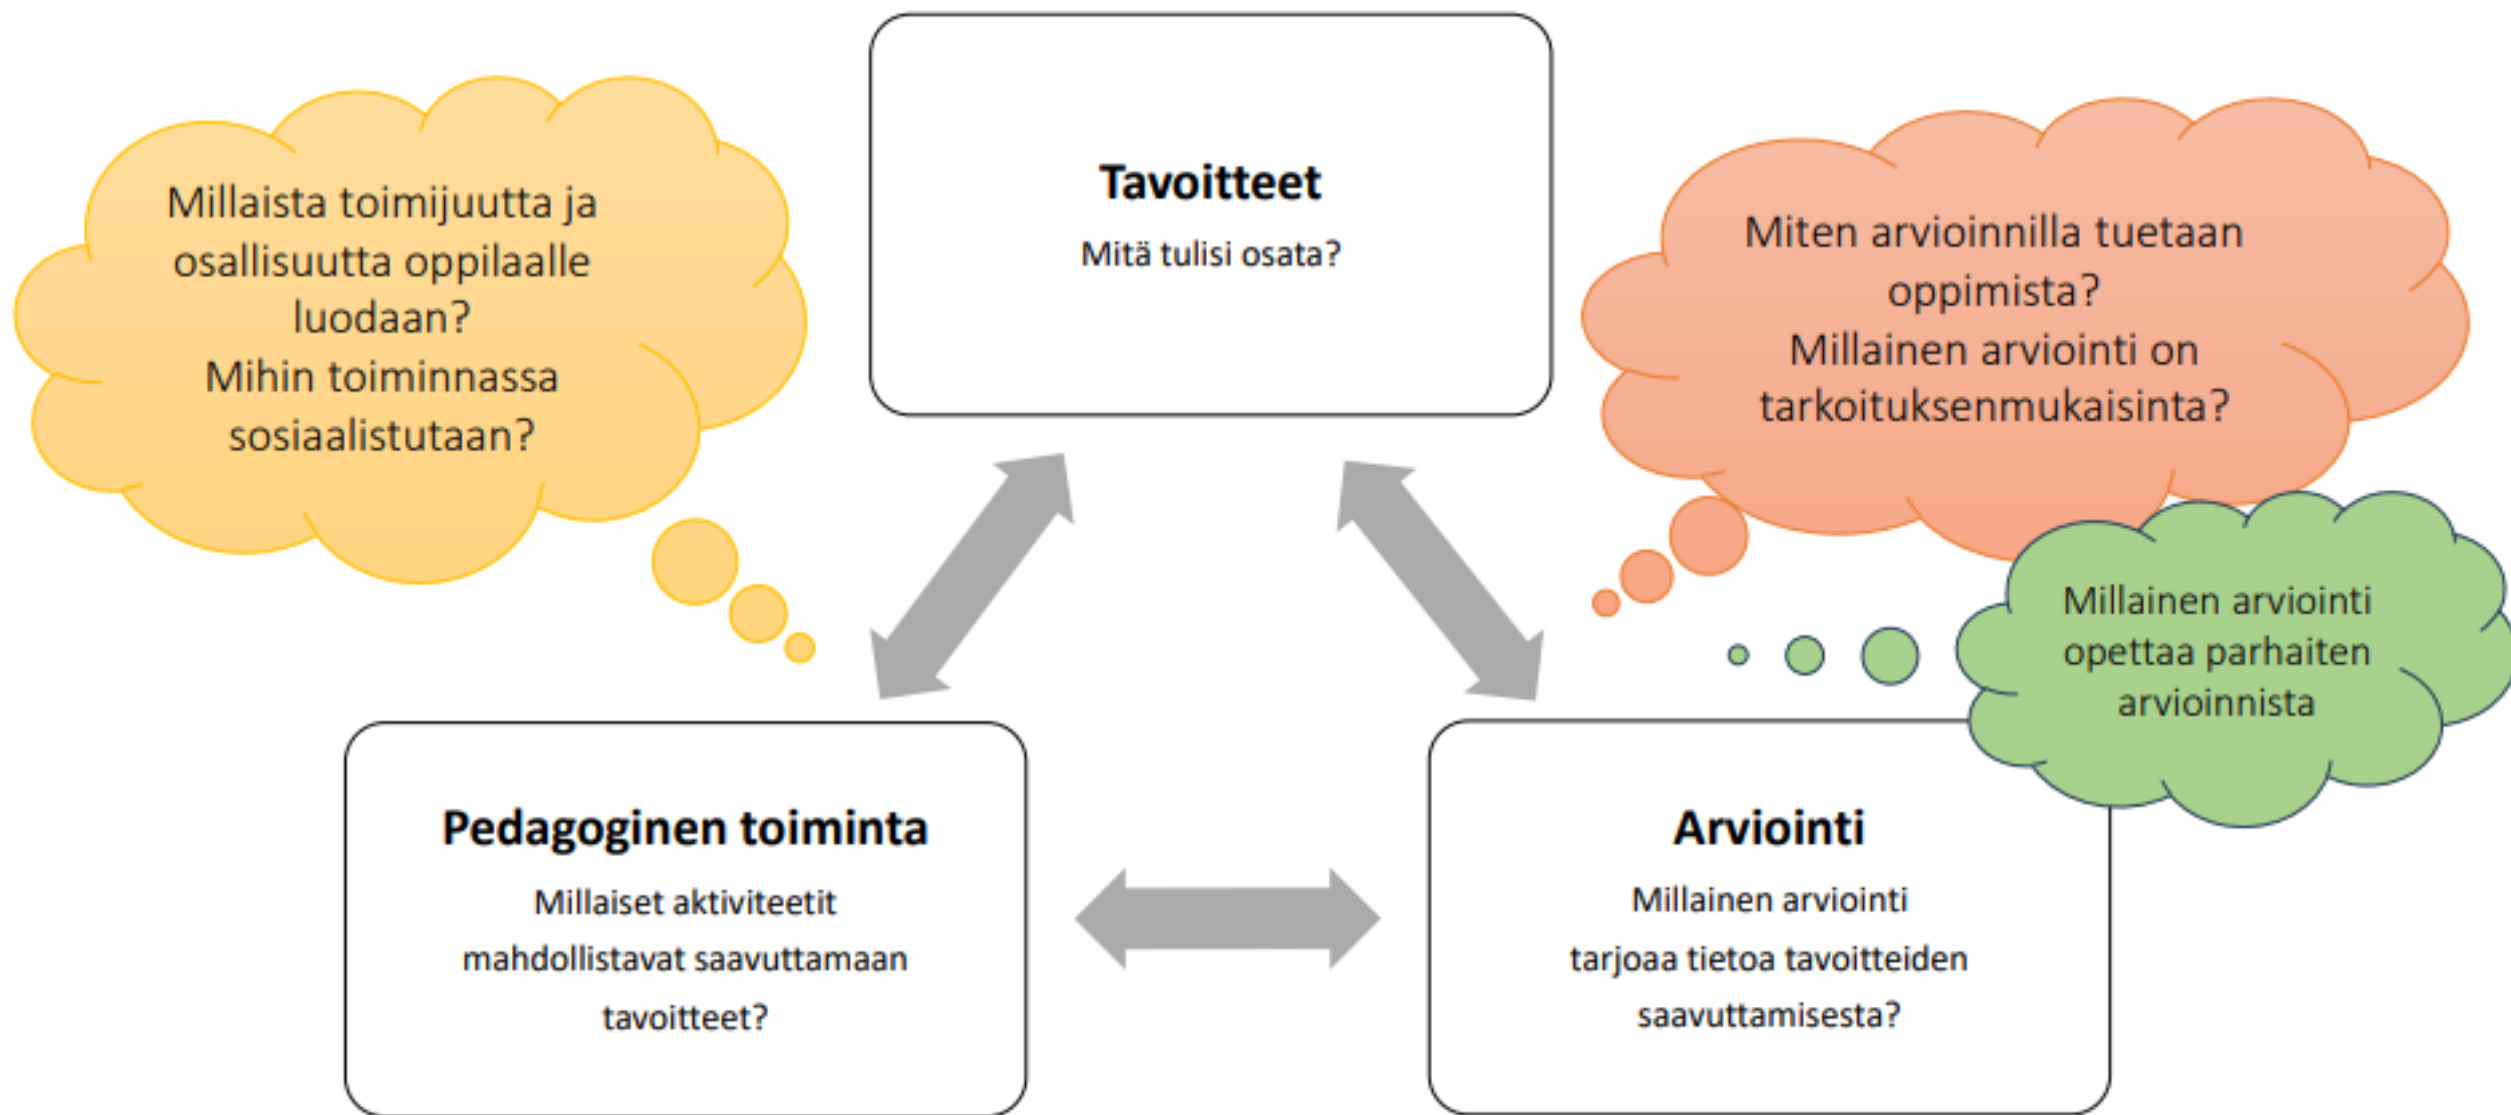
Millaista toimijuutta ja osallisuutta oppilaalle luodaan?
Mihin toiminnassa sosiaalistutaan?

Tavoitteet

Mitä tulisi osata?

Miten arvioinnilla tuetaan oppimista?
Millainen arviointi on tarkoituksenmukaisinta?

Millainen arviointi opettaa parhaiten arvioinnista

Pedagoginen toiminta

Millaiset aktiviteetit mahdollistavat saavuttamaan tavoitteet?

Arviointi

Millainen arviointi tarjoaa tietoa tavoitteiden saavuttamisesta?